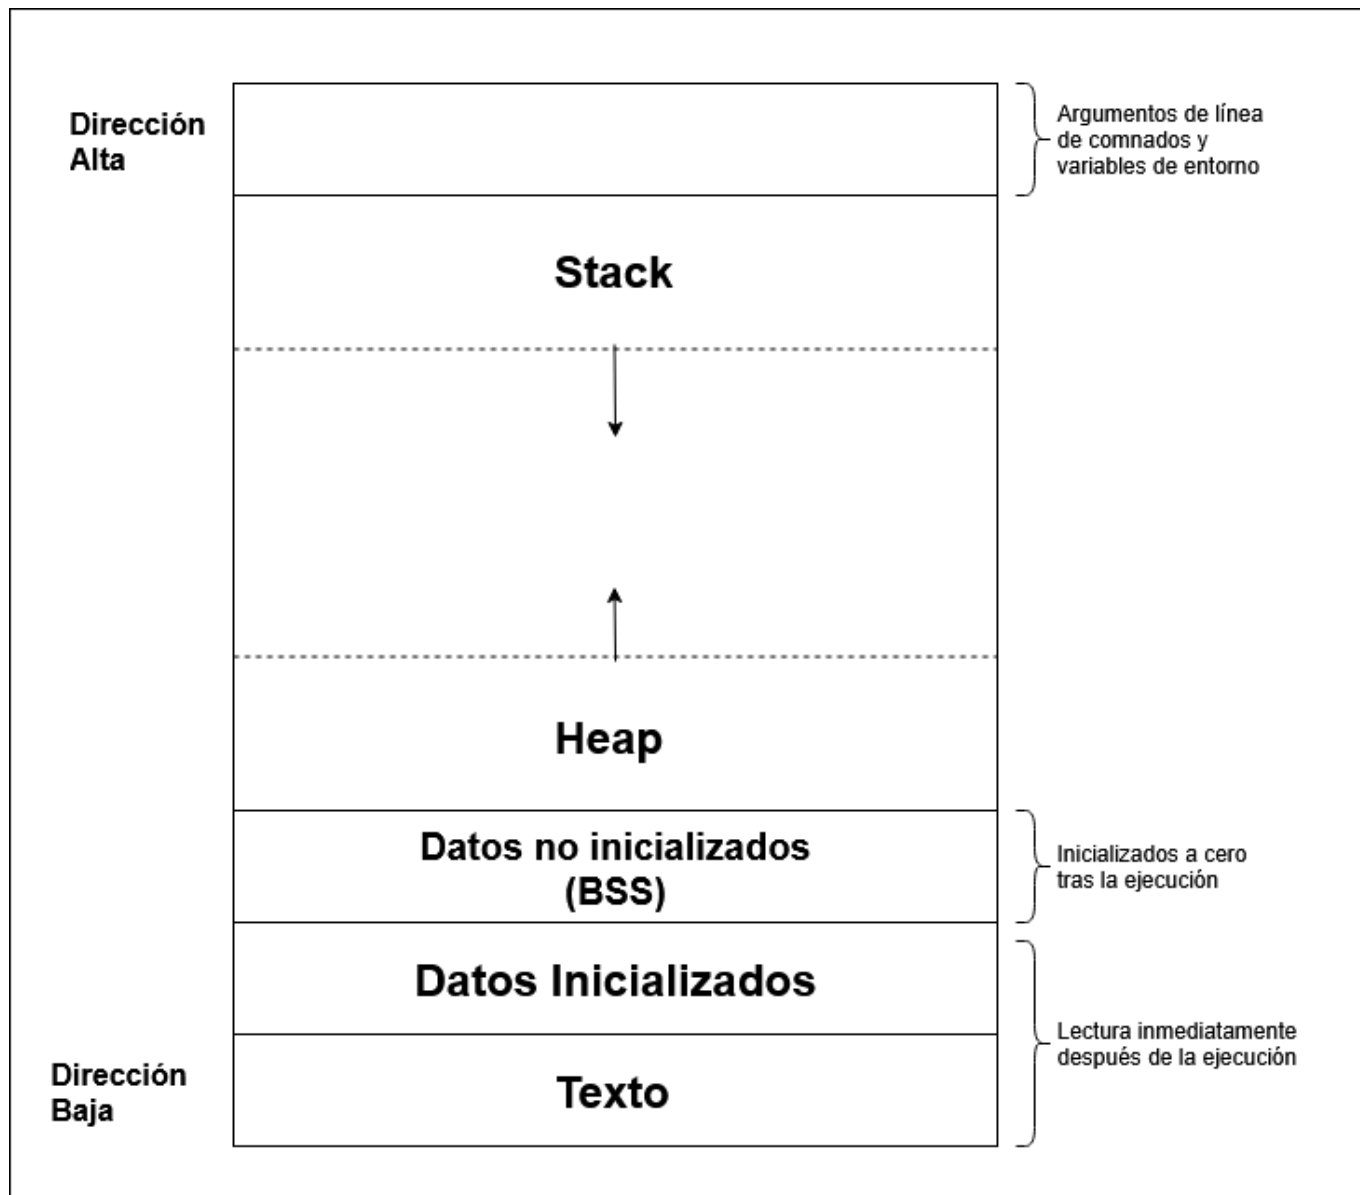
Dirección Alta

Argumentos de línea de comnados y variables de entorno

Stack

Heap

Datos no inicializados (BSS)

Inicializados a cero tras la ejecución

Datos Inicializados

Lectura inmediatamente después de la ejecución

Dirección Baja

Texto